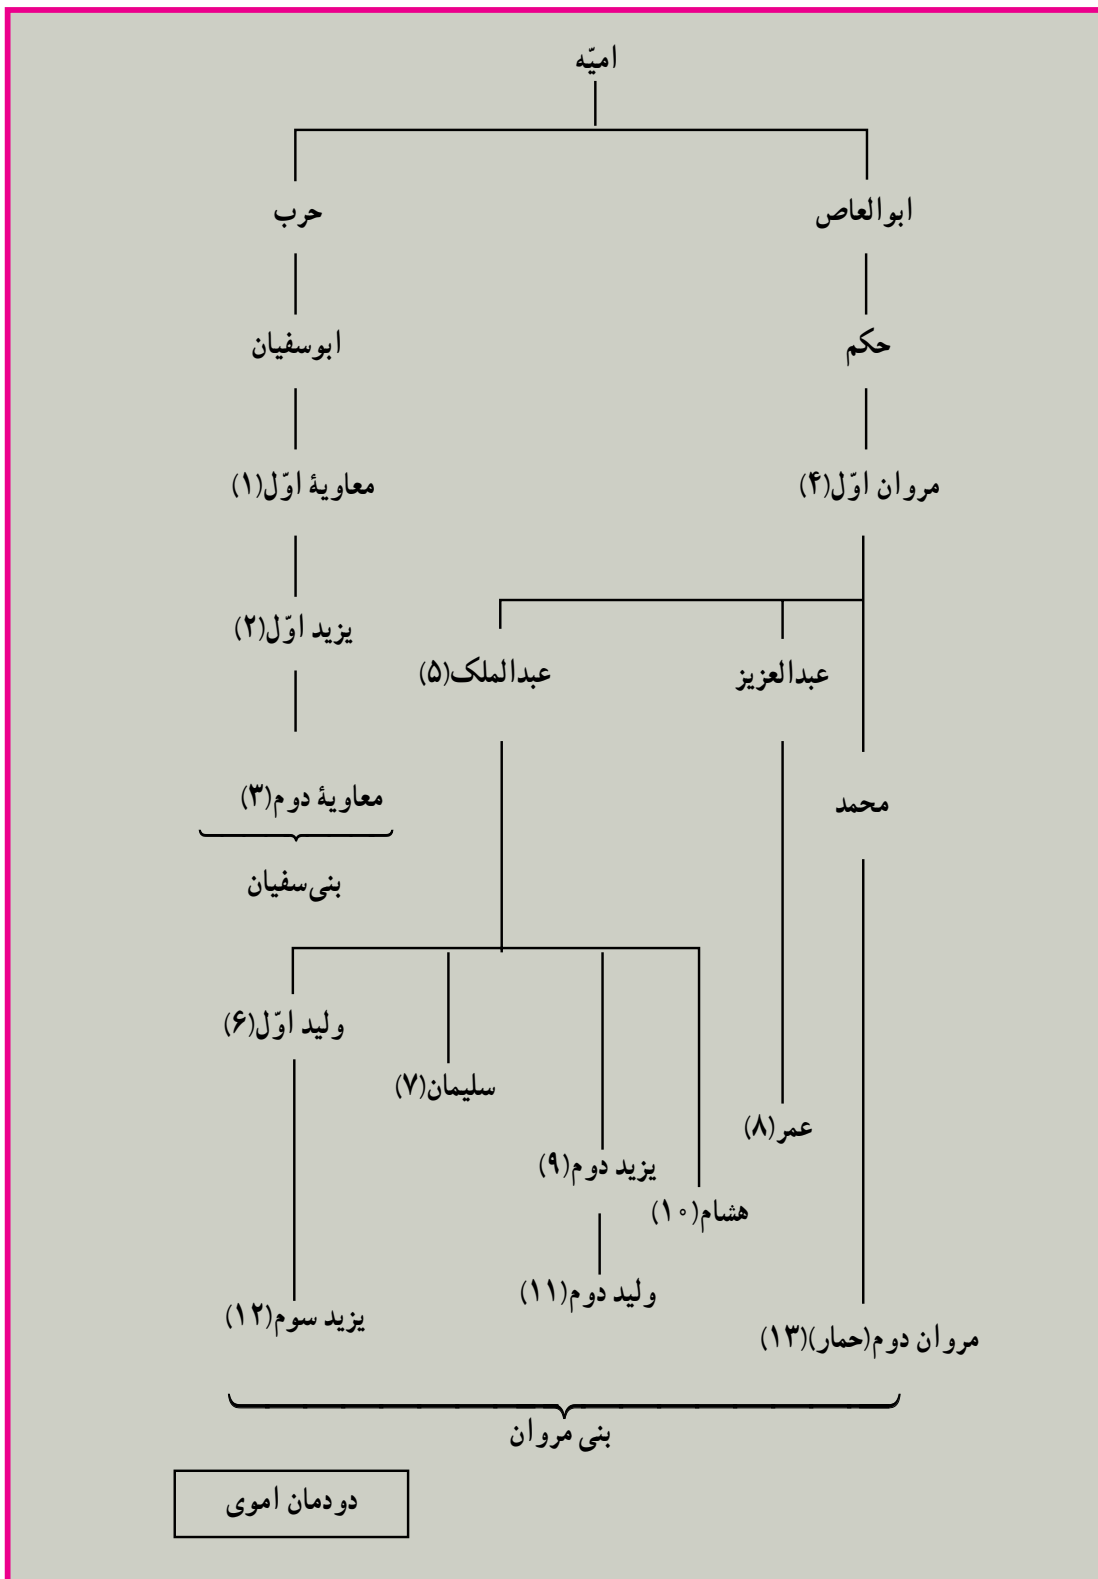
امیّه

ابوالعاص
حرب

حکم
ابوسفیان

مروان اوّل(۴)
معاویهٔ اوّل(۱)

یزید اوّل(۲)

عبدالعزیز
عبدالملک(۵)

محمد
معاویهٔ دوم(۳)

بنی‌سفیان

ولید اوّل(۶)

سلیمان(۷)

عمر(۸)

یزید دوم(۹)

هشام(۱۰)

ولید دوم(۱۱)

یزید سوم(۱۲)

مروان دوم(حمار)(۱۳)

بنی مروان

دودمان اموی